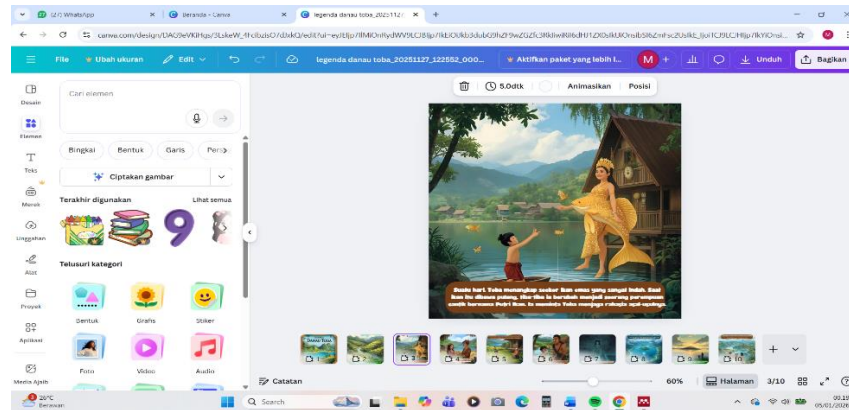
(27) WhatsApp | Beranda - Canva | legenda danau toba_20251127 | +

canva.com/design/DAG9eVKIHqs/3LskeW_fFc0zlsO7dJxkQ/edit?ui=eyJEIjp7IlMiOnRydWV9LCJBIjp7IkJOUkb3dobXl9hZFl9wZGZfc3RkIiwiRlIbdHl1ZXl0sIkJKQnsiLSI6ZmFsc2UsIkE_IjoiTCJ9LCJHIjp7IkYiOnsi...

File | Ubah ukuran | Edit | legenda danau toba_20251127_122552_000... | Aktifkan paket yang lebih l... | M | + | Unduh | Bagikan

Desain
Elemen
Teks
Merek
Unggahan
Alat
Proyek
Aplikasi
Media Ajaib

Cari elemen

Bingkai | Bentuk | Garis | Pers

Ciptakan gambar

Terakhir digunakan | Lihat semua

9

Telusuri kategori

Bentuk | Grafis | Stiker
Foto | Video | Audio

5.0dtk | Animasikan | Posisi

Suatu hari Toba menangkap seekor ikan emas yang sangat indah. Saat ikan itu dibawa pulang, tiba-tiba ia berubah menjadi seorang perempuan cantik bernama Putri Ikan. Ia meminta Toba menjaga rahasia asal-usulnya.

1 2 3 4 5 6 7 8 9 10

Catatan | 60% | Halaman | 3/10

26°C Berawan | Search | 00:19 05/01/2026